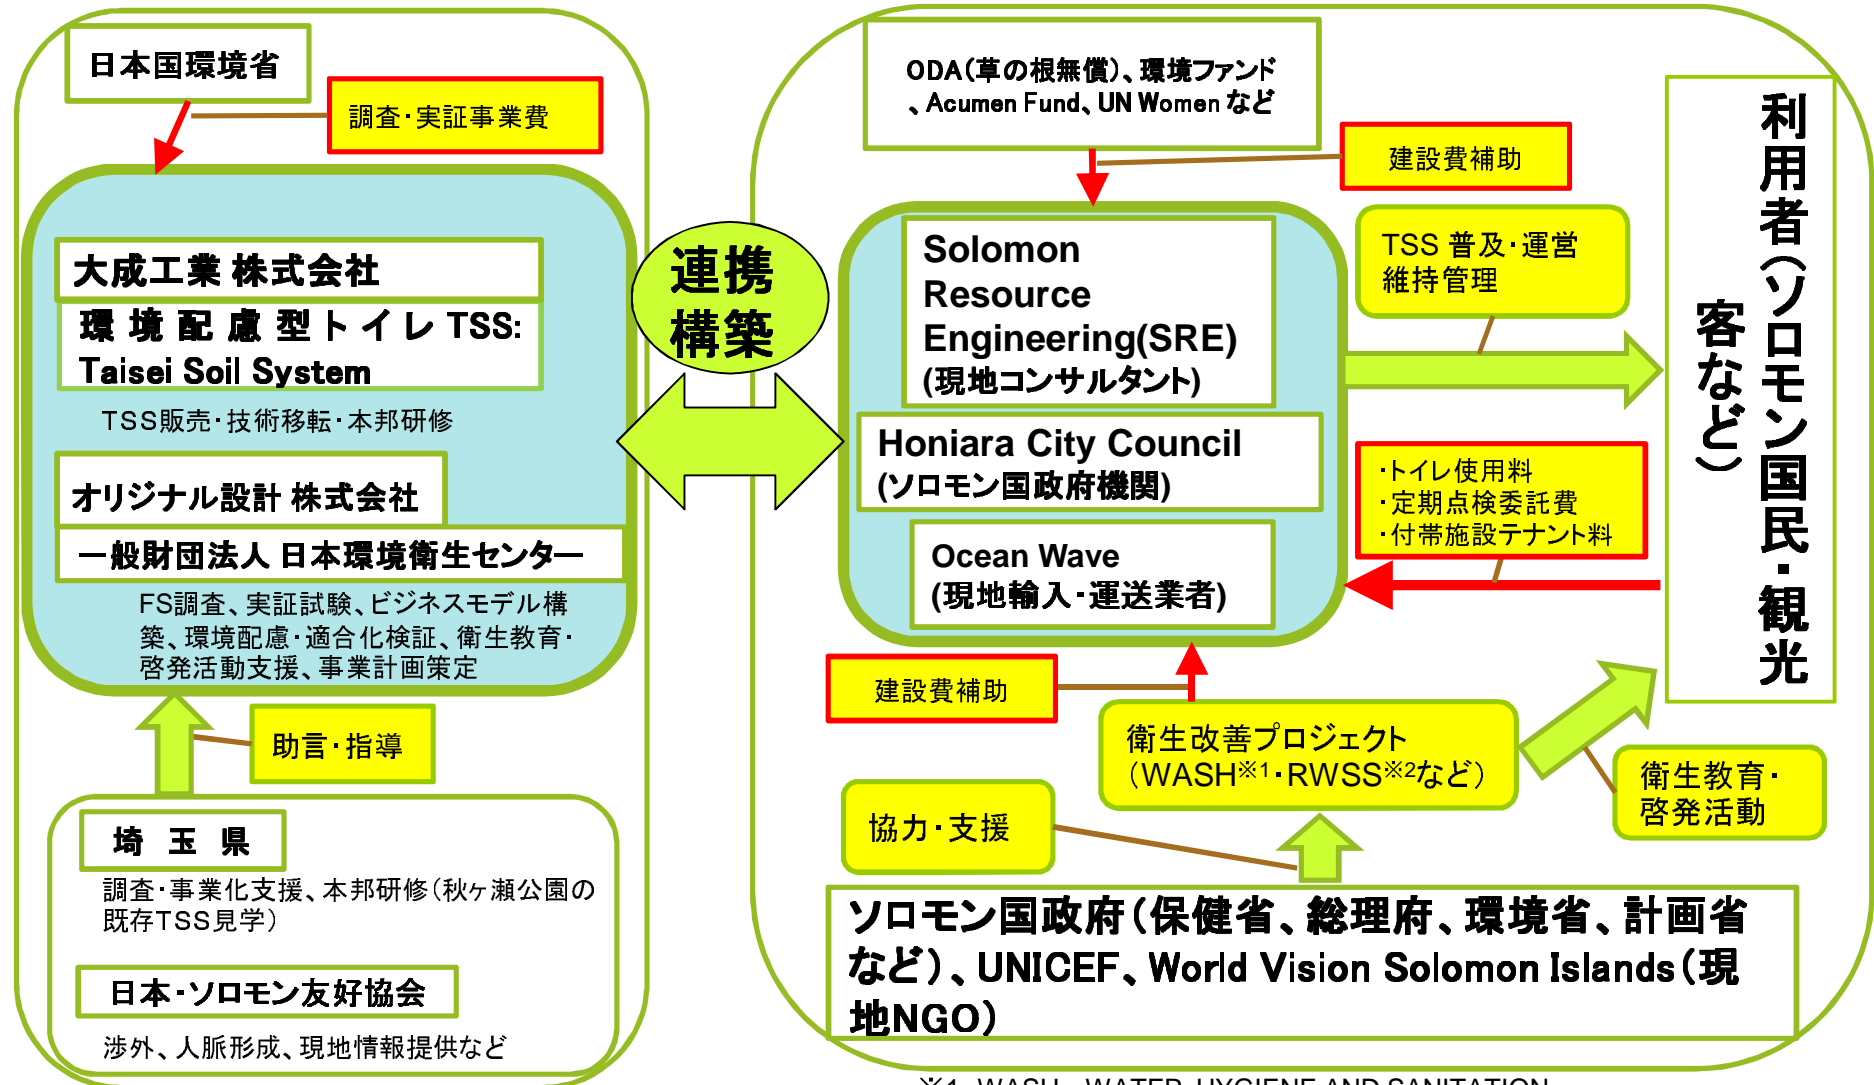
日本国環境省

調査・実証事業費

大成工業 株式会社

環境配慮型トイレ TSS: Taisei Soil System

TSS販売・技術移転・本邦研修

オリジナル設計 株式会社

一般財団法人 日本環境衛生センター

FS調査、実証試験、ビジネスモデル構築、環境配慮・適合化検証、衛生教育・啓発活動支援、事業計画策定

助言・指導

埼 玉 県

調査・事業化支援、本邦研修（秋ヶ瀬公園の既存TSS見学）

日本・ソロモン友好協会

渉外、人脈形成、現地情報提供など

連携構築

ODA（草の根無償）、環境ファンド、Acumen Fund、UN Women など

建設費補助

Solomon Resource Engineering(SRE) (現地コンサルタント)

TSS 普及・運営維持管理

Honiara City Council (ソロモン国政府機関)

・トイレ使用料
・定期点検委託費
・付帯施設テナント料

Ocean Wave (現地輸入・運送業者)

利用者（ソロモン国民・観光客など）

建設費補助

衛生改善プロジェクト（WASH※1・RWSS※2など）

衛生教育・啓発活動

協力・支援

ソロモン国政府（保健省、総理府、環境省、計画省など）、UNICEF、World Vision Solomon Islands（現地NGO）

※1 WASH WATER, HYGIENE AND SANITATION